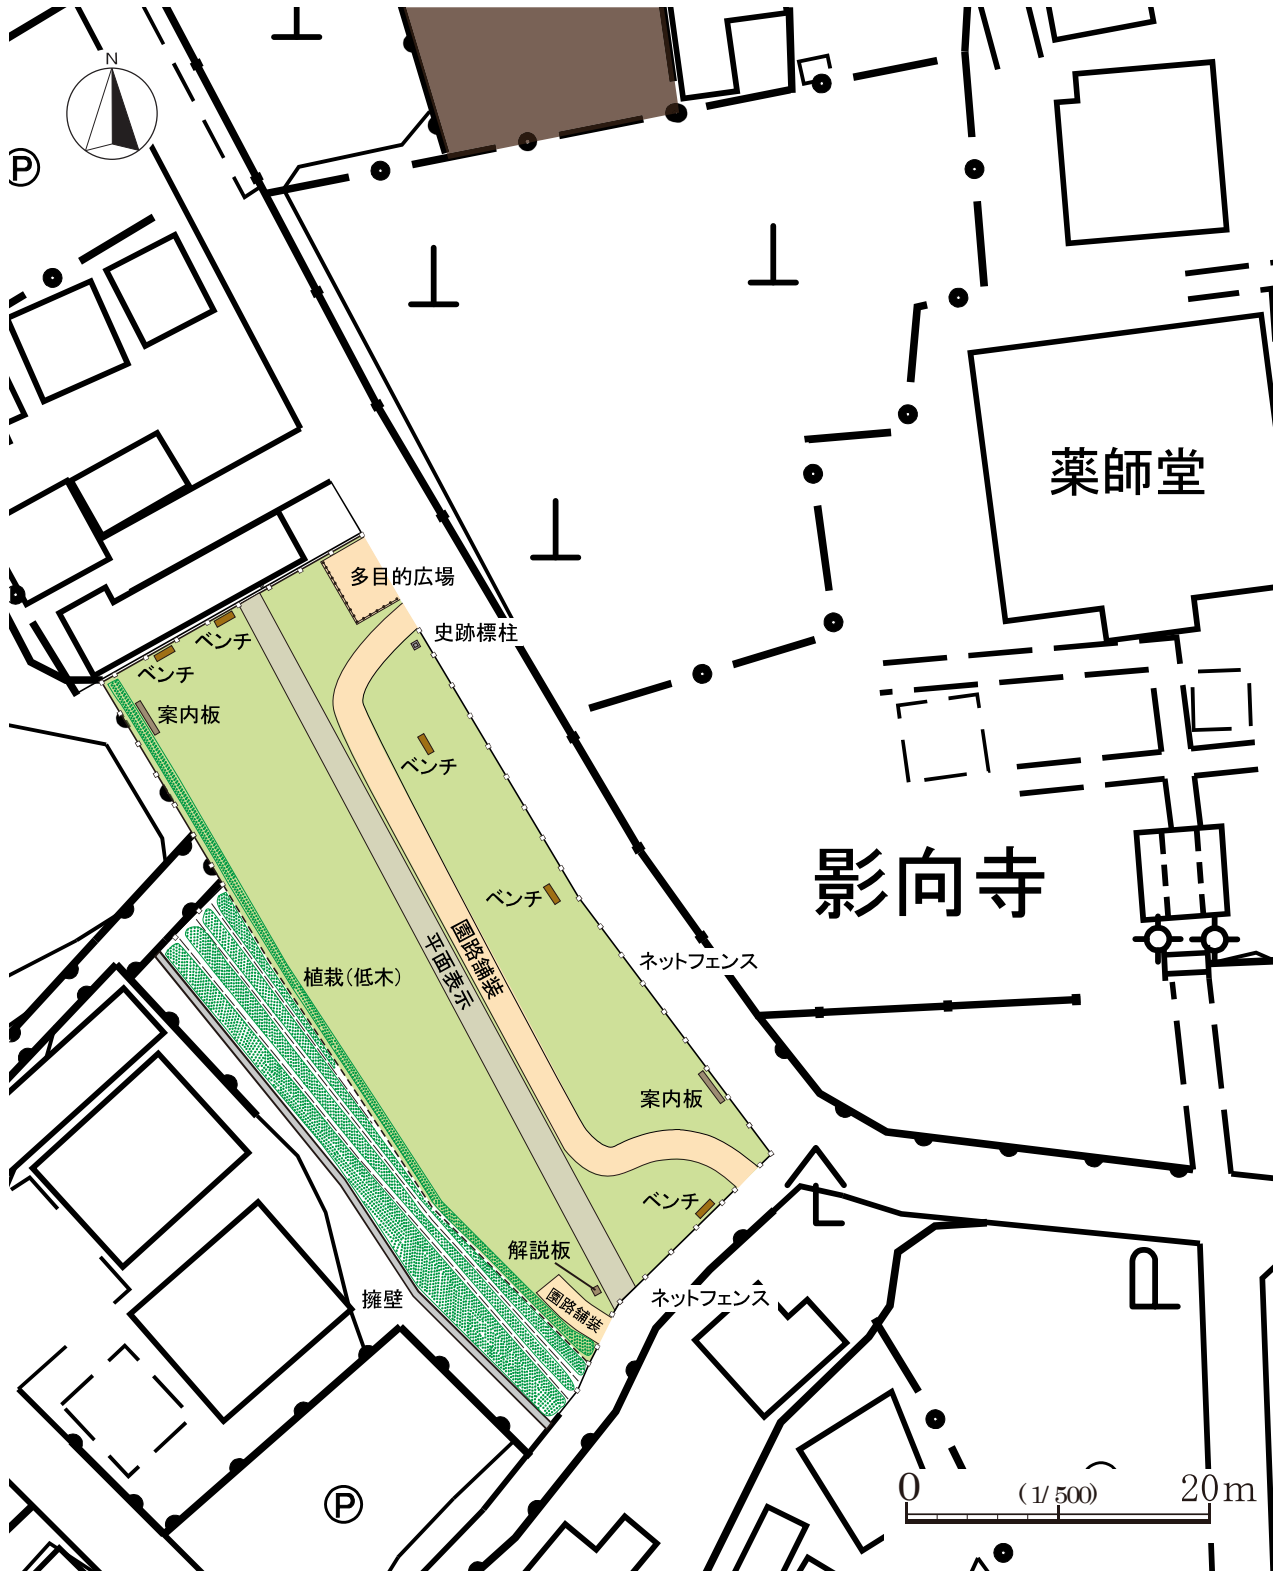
N

P

薬師堂

多目的広場

史跡標柱

ベンチ

ベンチ

ベンチ

案内板

ベンチ

ベンチ

影向寺

園路舗装

平面表示

植栽(低木)

ネットフェンス

案内板

ベンチ

解説板

園路舗装

ネットフェンス

擁壁

P

0 (1/500) 20m